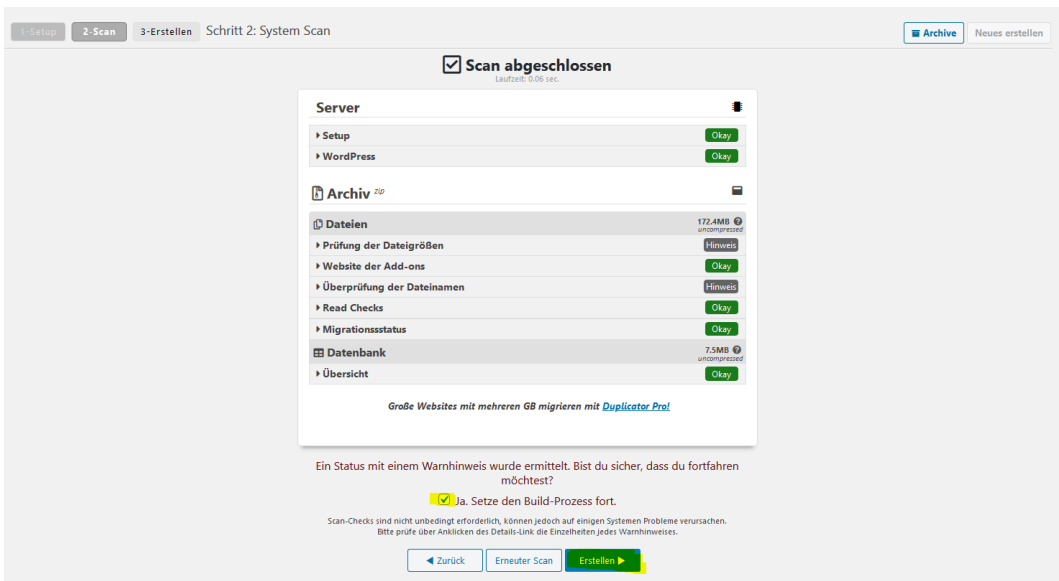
1-Setup 2-Scan 3-Erstellen Schritt 2: System Scan

Archive Neues erstellen

Scan abgeschlossen
Laufzeit: 0.06 sec.

Server

Setup Okay
WordPress Okay

Archiv zip

Dateien 172.4MB uncompressed

Prüfung der Dateigrößen Hinweis
Website der Add-ons Okay
Überprüfung der Dateinamen Hinweis
Read Checks Okay
Migrationssstatus Okay

Datenbank 7.5MB uncompressed

Übersicht Okay

Große Websites mit mehreren GB migrieren mit Duplicator Pro!

Ein Status mit einem Warnhinweis wurde ermittelt. Bist du sicher, dass du fortfahren möchtest?

Ja. Setze den Build-Prozess fort.

Scan-Checks sind nicht unbedingt erforderlich, können jedoch auf einigen Systemen Probleme verursachen. Bitte prüfe über Anklicken des Details-Link die Einzelheiten jedes Warnhinweises.

◀ Zurück Erneuter Scan Erstellen ▶